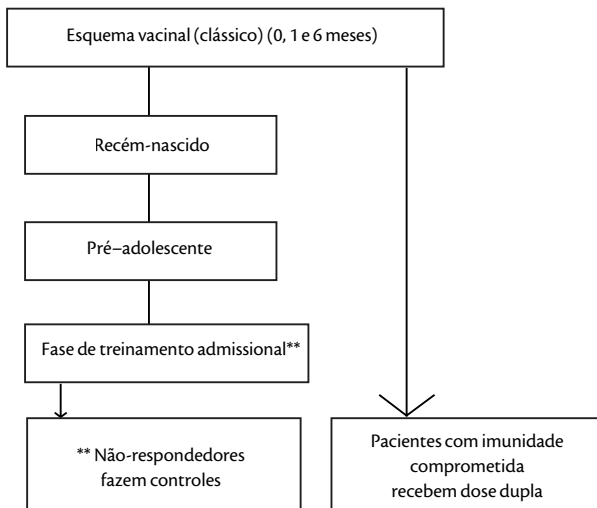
Esquema vacinal (clássico) (0, 1 e 6 meses)

Recém-nascido

Pré–adolescente

Fase de treinamento admissional**

** Não-respondedores fazem controles

Pacientes com imunidade comprometida recebem dose dupla